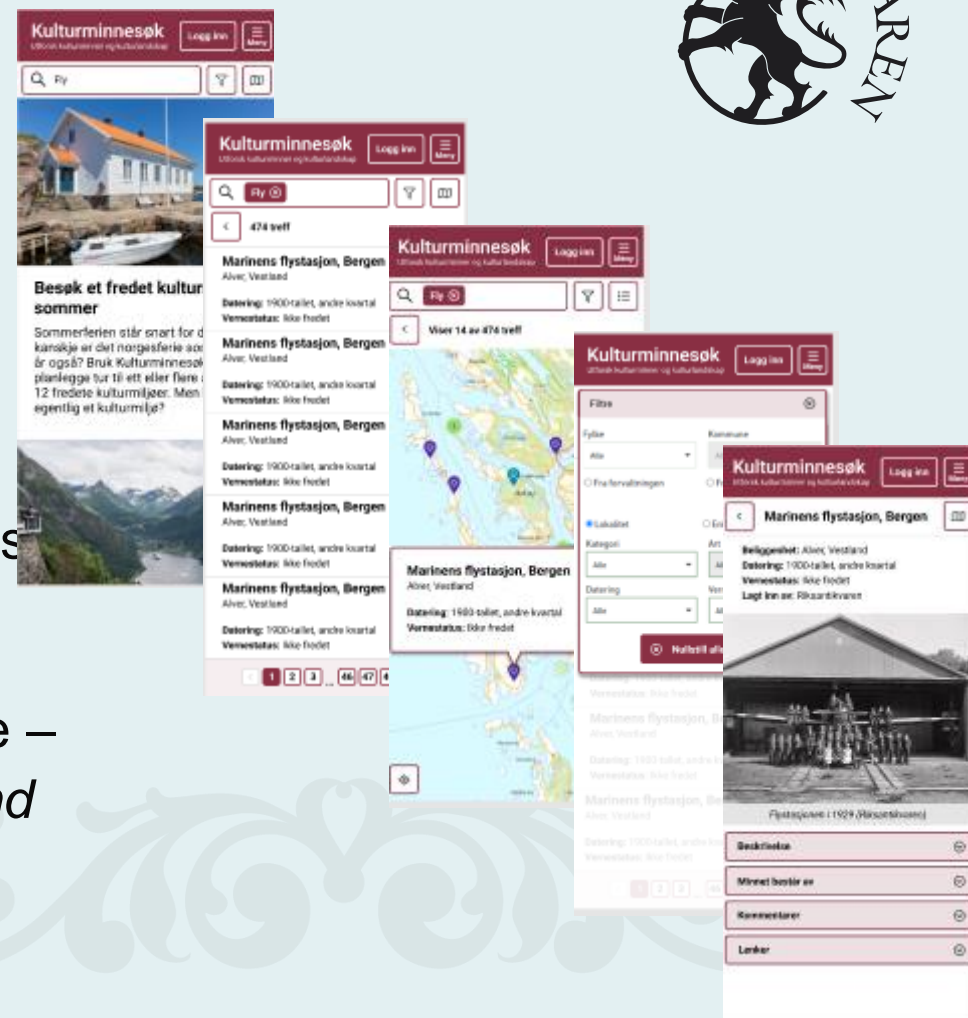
Kulturminnesøk
Utforsk kulturminner og kulturlandskap
Logg inn
Meny
Fly

Besøk et fredet kultur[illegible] sommer
Sommerferien står snart for d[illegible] kanskje er det norgesferie ac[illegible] år også? Bruk Kulturminnesøk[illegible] planlegge tur til ett eller flere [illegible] 12 fredete kulturmiljøer. Men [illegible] egentlig et kulturmiljø?

Kulturminnesøk
Utforsk kulturminner og kulturlandskap
Logg inn
Meny
Fly
474 treff
Marinens flystasjon, Bergen
Alver, Vestland
Datering: 1900-tallet, andre kvartal
Vernestatus: Ikke fredet
Marinens flystasjon, Bergen
Alver, Vestland
Datering: 1900-tallet, andre kvartal
Vernestatus: Ikke fredet
Marinens flystasjon, Bergen
Alver, Vestland
Datering: 1900-tallet, andre kvartal
Vernestatus: Ikke fredet
Marinens flystasjon, Bergen
Alver, Vestland
Datering: 1900-tallet, andre kvartal
Vernestatus: Ikke fredet
Marinens flystasjon, Bergen
Alver, Vestland
Datering: 1900-tallet, andre kvartal
Vernestatus: Ikke fredet
1 2 3 ... 46 47

Kulturminnesøk
Utforsk kulturminner og kulturlandskap
Logg inn
Meny
Fly
Viser 14 av 474 treff
Marinens flystasjon, Bergen
Alver, Vestland
Datering: 1900-tallet, andre kvartal
Vernestatus: Ikke fredet

Kulturminnesøk
Utforsk kulturminner og kulturlandskap
Logg inn
Meny
Filtre
Fylke
Alle
Kommune
Fra forvaltningen
Lokalitet
Kategori
Alle
Datering
Alle
Nullstill al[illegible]

Kulturminnesøk
Utforsk kulturminner og kulturlandskap
Logg inn
Meny
Marinens flystasjon, Bergen
Beliggenhet: Alver, Vestland
Datering: 1900-tallet, andre kvartal
Vernestatus: Ikke fredet
Lagt inn av: Riksantikvaren
Flystasjonen i 1929 (Riksantikvaren)
Beskrivelse
Minnet består av
Kommentarer
Lenker

AREN
s
e –
nd